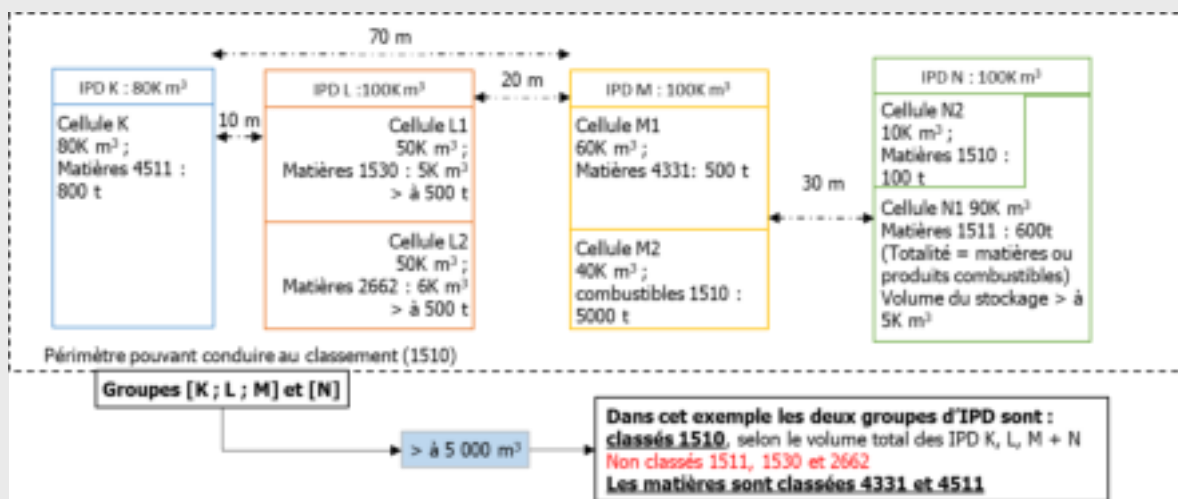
70 m

20 m

10 m

30 m

IPD K : 80K m³

Cellule K
80K m³ ;
Matières 4511 :
800 t

IPD L :100K m³

Cellule L1
50K m³ ;
Matières 1530 : 5K m³
> à 500 t

Cellule L2
50K m³ ;
Matières 2662 : 6K m³
> à 500 t

IPD M : 100K m³

Cellule M1
60K m³ ;
Matières 4331: 500 t

Cellule M2
40K m³ ;
combustibles 1510 :
5000 t

IPD N : 100K m³

Cellule N2
10K m³ ;
Matières 1510 :
100 t

Cellule N1 90K m³
Matières 1511 : 600t
(Totalité = matières ou produits combustibles)
Volume du stockage > à 5K m³

Périmètre pouvant conduire au classement (1510)

Groupes [K ; L ; M] et [N]

> à 5 000 m³

Dans cet exemple les deux groupes d'IPD sont :
classés 1510, selon le volume total des IPD K, L, M + N
Non classés 1511, 1530 et 2662
Les matières sont classées 4331 et 4511